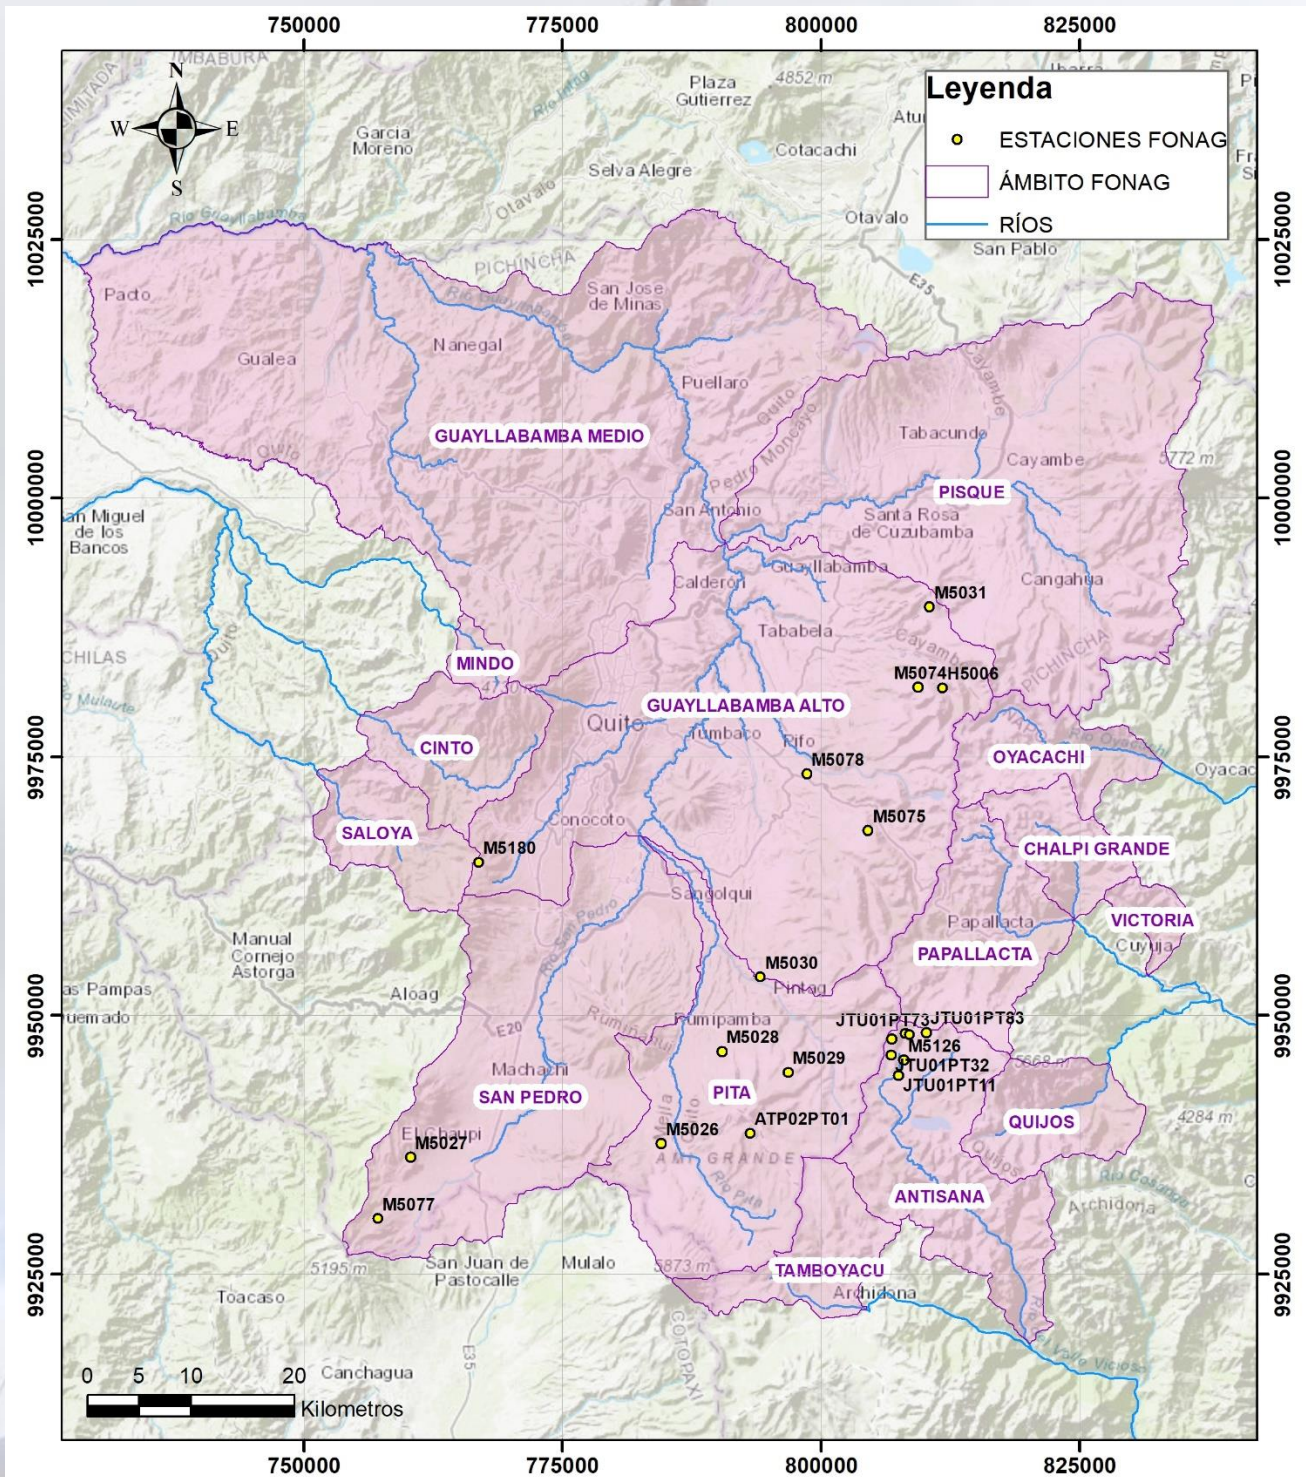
750000 775000 800000 825000

Leyenda
ESTACIONES FONAG
ÁMBITO FONAG
RÍOS

N
W E
S

10025000
10000000
9975000
9950000
9925000

IMBABURA
Plaza Gutierrez
4852 m
Ibarra
Garcia Moreno
Atur
Cotacachi
Selva Alegre
Otavalo
Otavalo
Rio Guayllabamba
San Pablo
PICHINCHA
E35
Pacto
San Jose de Minas
Gualea
Nanegal
Puellaro
GUAYLLABAMBA MEDIO
Tabacundo
Cayambe
Cayambe
5772 m
PISQUE
Pedro Moncayo
San Antonio
Santa Rosa de Cuzubamba
San Miguel de los Bancos
Calderon
Guayllabamba
Cangahua
M5031
Tababela
CHILAS
MINDO
M5074
H5006
PICHINCHA
Quito
GUAYLLABAMBA ALTO
CINTO
Tumbaco
Pifo
M5078
OYACACHI
Oyacachi
M5075
SALOYA
Conocoto
M5180
CHALPI GRANDE
Sangolqui
Papallacta
VICTORIA
Cuyuja
Manual Cornejo Astorga
M5030
PAPALLACTA
Aloag
Pintag
Las Pampas
Quemado
E20
Rumipamba
JTU01PT73
JTU01PT83
M5028
M5126
Machachi
M5029
JTU01PT32
JTU01PT11
5668 m
SAN PEDRO
PITA
QUIJOS
4284 m
El Chaupi
M5027
M5026
ATP02PT01
GRANDE
Rio Pita
Quijos
ANTISANA
Archidona
M5077
5195 m
San Juan de Pastocalle
Mulalo
5873 m
TAMBOYACU
Archidona
Toacaso
COTOPAXI
Canchagua
0 5 10 20
Kilometros
E35

750000 775000 800000 825000